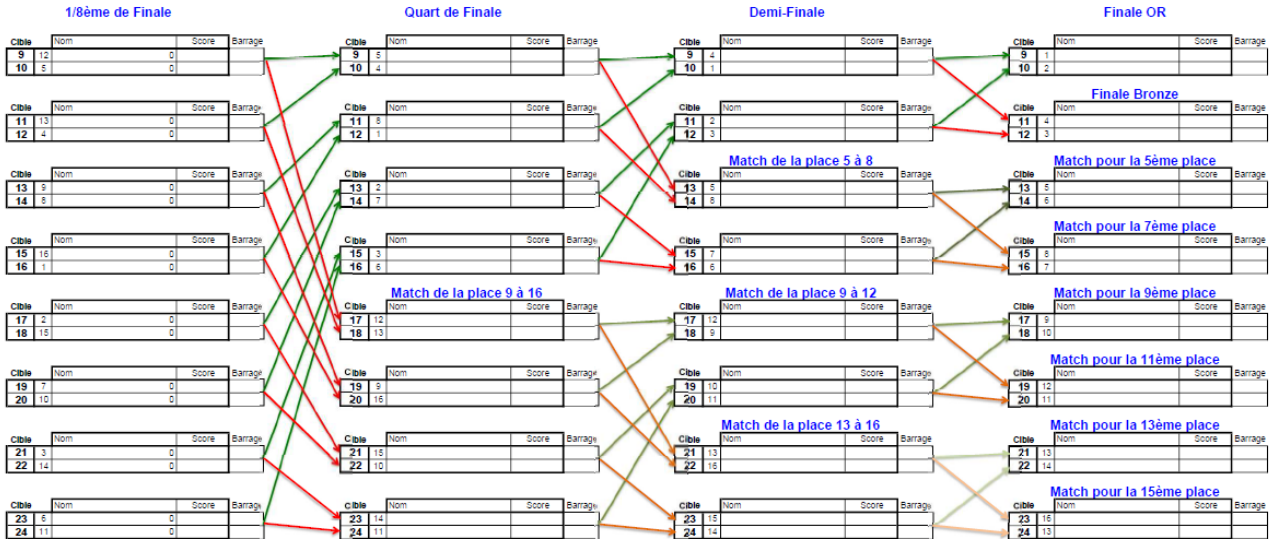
1/8ème de Finale

| Cible | | Nom | Score | Barrage |
|---|---|---|---|---|
| 9 | 12 | 0 | | |
| 10 | 5 | 0 | | |

| Cible | | Nom | Score | Barrage |
|---|---|---|---|---|
| 11 | 13 | 0 | | |
| 12 | 4 | 0 | | |

| Cible | | Nom | Score | Barrage |
|---|---|---|---|---|
| 13 | 9 | 0 | | |
| 14 | 8 | 0 | | |

| Cible | | Nom | Score | Barrage |
|---|---|---|---|---|
| 15 | 16 | 0 | | |
| 16 | 1 | 0 | | |

| Cible | | Nom | Score | Barrage |
|---|---|---|---|---|
| 17 | 2 | 0 | | |
| 18 | 15 | 0 | | |

| Cible | | Nom | Score | Barrage |
|---|---|---|---|---|
| 19 | 7 | 0 | | |
| 20 | 10 | 0 | | |

| Cible | | Nom | Score | Barrage |
|---|---|---|---|---|
| 21 | 3 | 0 | | |
| 22 | 14 | 0 | | |

| Cible | | Nom | Score | Barrage |
|---|---|---|---|---|
| 23 | 6 | 0 | | |
| 24 | 11 | 0 | | |

Quart de Finale

| Cible | | Nom | Score | Barrage |
|---|---|---|---|---|
| 9 | 5 | | | |
| 10 | 4 | | | |

| Cible | | Nom | Score | Barrage |
|---|---|---|---|---|
| 11 | 8 | | | |
| 12 | 1 | | | |

| Cible | | Nom | Score | Barrage |
|---|---|---|---|---|
| 13 | 2 | | | |
| 14 | 7 | | | |

| Cible | | Nom | Score | Barrage |
|---|---|---|---|---|
| 15 | 3 | | | |
| 16 | 6 | | | |

Match de la place 9 à 16

| Cible | | Nom | Score | Barrage |
|---|---|---|---|---|
| 17 | 12 | | | |
| 18 | 13 | | | |

| Cible | | Nom | Score | Barrage |
|---|---|---|---|---|
| 19 | 9 | | | |
| 20 | 16 | | | |

| Cible | | Nom | Score | Barrage |
|---|---|---|---|---|
| 21 | 15 | | | |
| 22 | 10 | | | |

| Cible | | Nom | Score | Barrage |
|---|---|---|---|---|
| 23 | 14 | | | |
| 24 | 11 | | | |

Demi-Finale

| Cible | | Nom | Score | Barrage |
|---|---|---|---|---|
| 9 | 4 | | | |
| 10 | 1 | | | |

| Cible | | Nom | Score | Barrage |
|---|---|---|---|---|
| 11 | 2 | | | |
| 12 | 3 | | | |

Match de la place 5 à 8

| Cible | | Nom | Score | Barrage |
|---|---|---|---|---|
| 13 | 5 | | | |
| 14 | 8 | | | |

| Cible | | Nom | Score | Barrage |
|---|---|---|---|---|
| 15 | 7 | | | |
| 16 | 6 | | | |

Match de la place 9 à 12

| Cible | | Nom | Score | Barrage |
|---|---|---|---|---|
| 17 | 12 | | | |
| 18 | 9 | | | |

| Cible | | Nom | Score | Barrage |
|---|---|---|---|---|
| 19 | 10 | | | |
| 20 | 11 | | | |

Match de la place 13 à 16

| Cible | | Nom | Score | Barrage |
|---|---|---|---|---|
| 21 | 13 | | | |
| 22 | 16 | | | |

| Cible | | Nom | Score | Barrage |
|---|---|---|---|---|
| 23 | 15 | | | |
| 24 | 14 | | | |

Finale OR

| Cible | | Nom | Score | Barrage |
|---|---|---|---|---|
| 9 | 1 | | | |
| 10 | 2 | | | |

Finale Bronze

| Cible | | Nom | Score | Barrage |
|---|---|---|---|---|
| 11 | 4 | | | |
| 12 | 3 | | | |

Match pour la 5ème place

| Cible | | Nom | Score | Barrage |
|---|---|---|---|---|
| 13 | 5 | | | |
| 14 | 6 | | | |

Match pour la 7ème place

| Cible | | Nom | Score | Barrage |
|---|---|---|---|---|
| 15 | 8 | | | |
| 16 | 7 | | | |

Match pour la 9ème place

| Cible | | Nom | Score | Barrage |
|---|---|---|---|---|
| 17 | 9 | | | |
| 18 | 10 | | | |

Match pour la 11ème place

| Cible | | Nom | Score | Barrage |
|---|---|---|---|---|
| 19 | 12 | | | |
| 20 | 11 | | | |

Match pour la 13ème place

| Cible | | Nom | Score | Barrage |
|---|---|---|---|---|
| 21 | 13 | | | |
| 22 | 14 | | | |

Match pour la 15ème place

| Cible | | Nom | Score | Barrage |
|---|---|---|---|---|
| 23 | 16 | | | |
| 24 | 13 | | | |